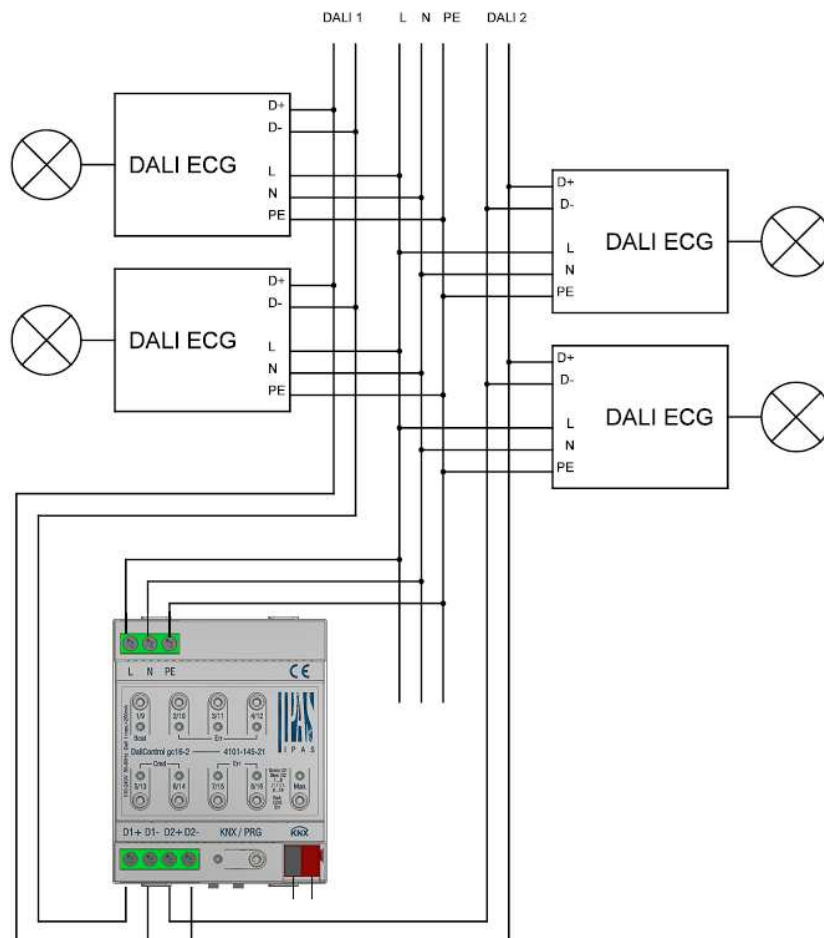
DALI 1 L N PE DALI 2

D+
D-
DALI ECG
L
N
PE

D+
D-
DALI ECG
L
N
PE

D+
D-
DALI ECG
L
N
PE

D+
D-
DALI ECG
L
N
PE

L N PE
CE
1/9
Bcst
2/10
3/11
En
4/12
IPAS
DaliControl gc16-2 4101-145-21
Grad
5/13
6/14
En
7/15
8/16
Max
D1+ D1- D2+ D2- KNX / PRG KNX